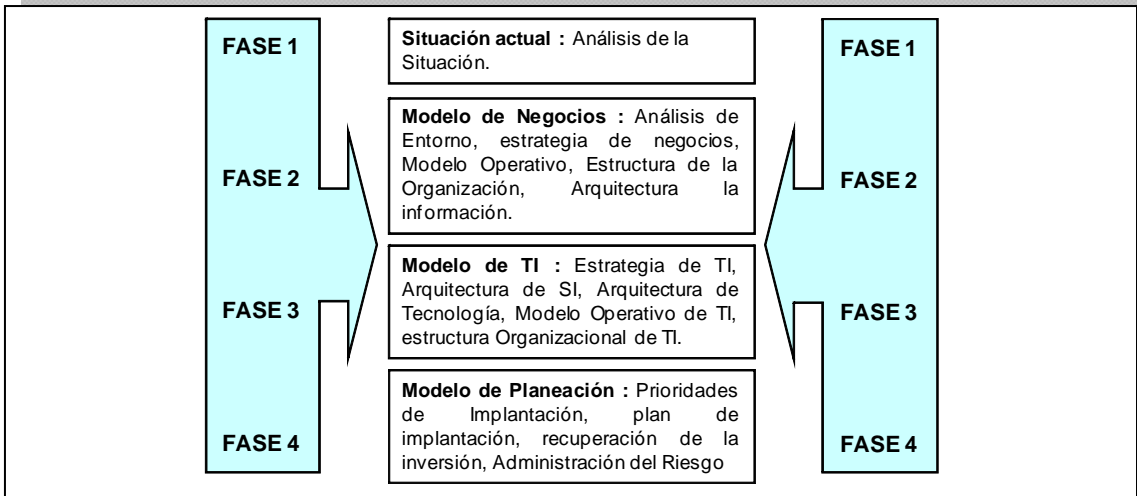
FASE 1

FASE 2

FASE 3

FASE 4

**Situación actual :** Análisis de la Situación.

**Modelo de Negocios :** Análisis de Entorno, estrategia de negocios, Modelo Operativo, Estructura de la Organización, Arquitectura la información.

**Modelo de TI :** Estrategia de TI, Arquitectura de SI, Arquitectura de Tecnología, Modelo Operativo de TI, estructura Organizacional de TI.

**Modelo de Planeación :** Prioridades de Implantación, plan de implantación, recuperación de la inversión, Administración del Riesgo

FASE 1

FASE 2

FASE 3

FASE 4